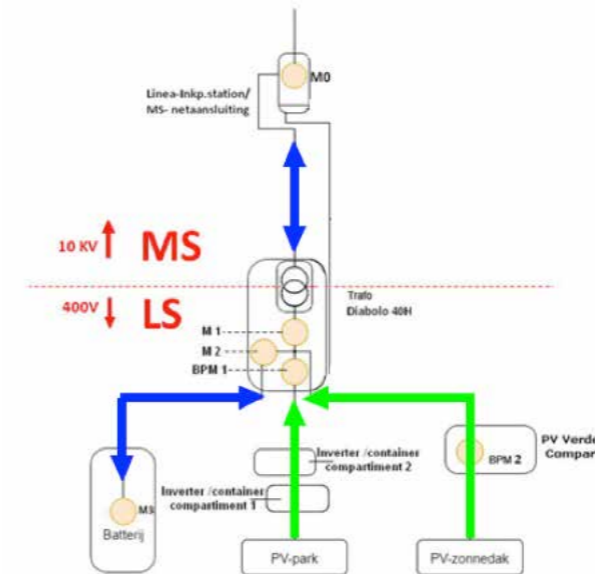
M0

Linea-Inkp.station/ MS- netaansluiting

10 KV MS

400V LS

Trafo Diabolo 40H

M 1

M 2

BPM 1

PV Verde Compar

BPM 2

Inverter /container compartiment 2

Inverter /container compartiment 1

M3

Batterij

PV-park

PV-zonnedak